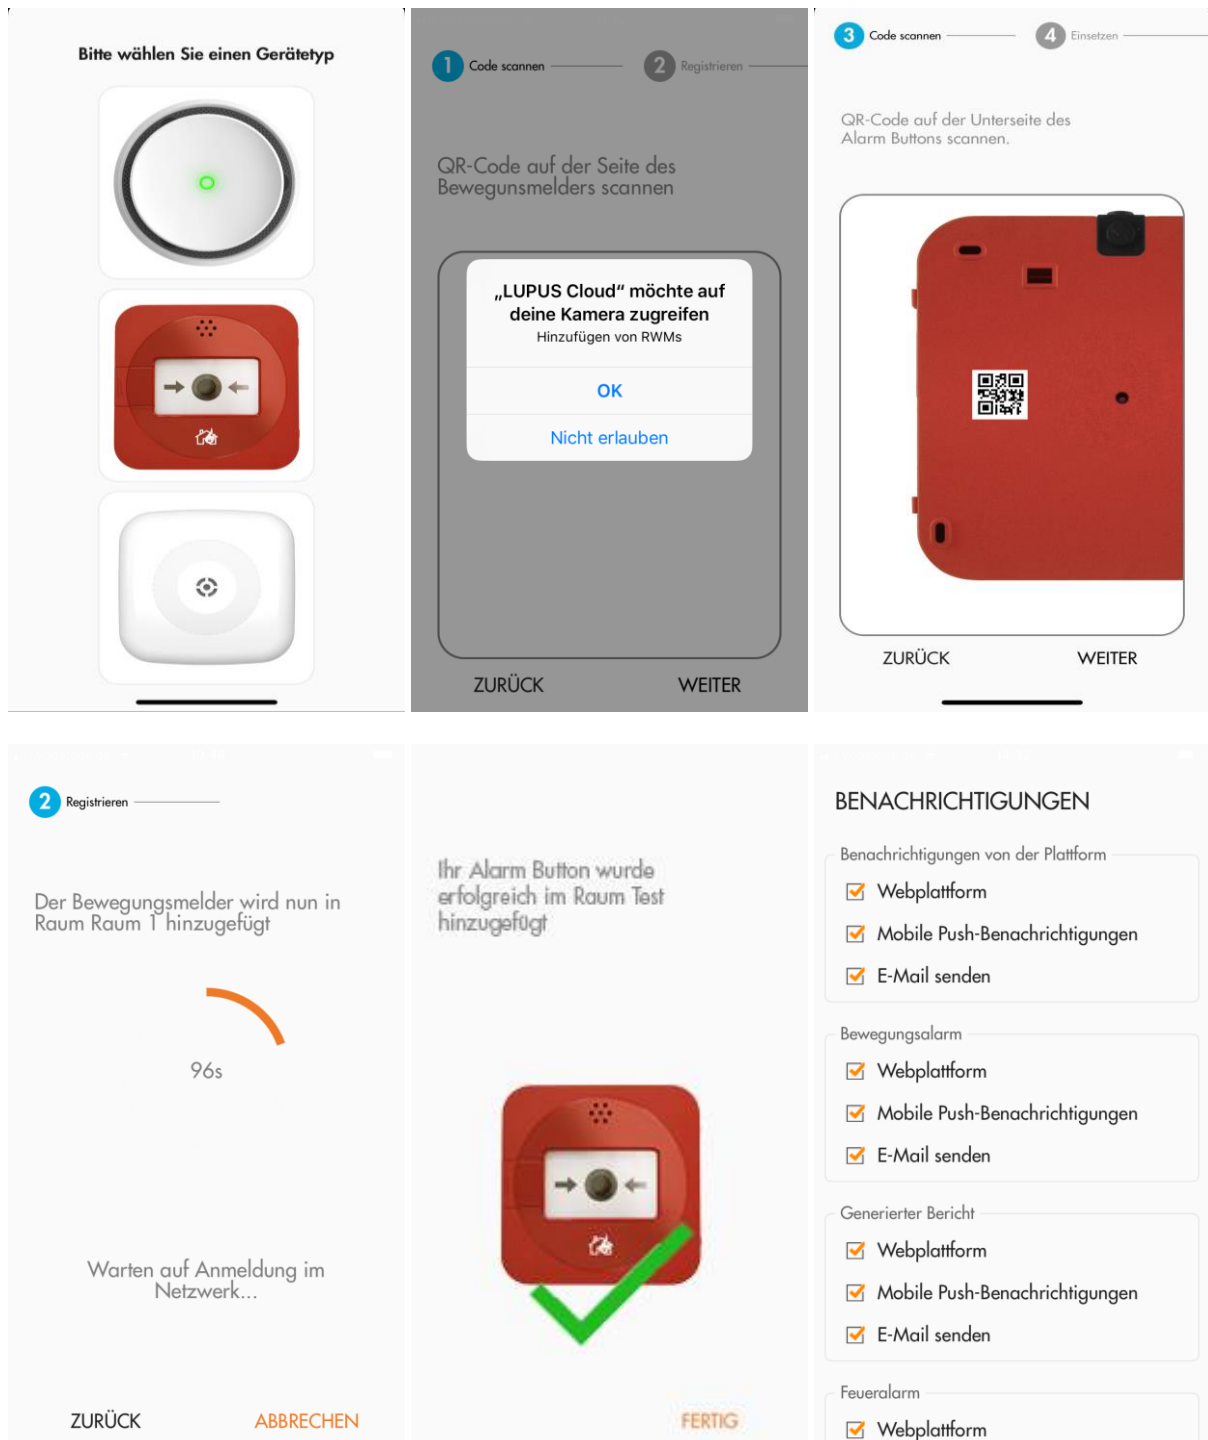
Bitte wählen Sie einen Gerätetyp

1 Code scannen 2 Registrieren

QR-Code auf der Seite des Bewegunsmelders scannen

„LUPUS Cloud“ möchte auf deine Kamera zugreifen
Hinzufügen von RWMs

OK

Nicht erlauben

ZURÜCK WEITER

3 Code scannen 4 Einsetzen

QR-Code auf der Unterseite des Alarm Buttons scannen.

ZURÜCK WEITER

2 Registrieren

Der Bewegungsmelder wird nun in Raum Raum 1 hinzugefügt

96s

Warten auf Anmeldung im Netzwerk...

ZURÜCK ABBRECHEN

Ihr Alarm Button wurde erfolgreich im Raum Test hinzugefügt

FERTIG

BENACHRICHTIGUNGEN

Benachrichtigungen von der Plattform
Webplattform
Mobile Push-Benachrichtigungen
E-Mail senden

Bewegungsalarm
Webplattform
Mobile Push-Benachrichtigungen
E-Mail senden

Generierter Bericht
Webplattform
Mobile Push-Benachrichtigungen
E-Mail senden

Feueralarm
Webplattform